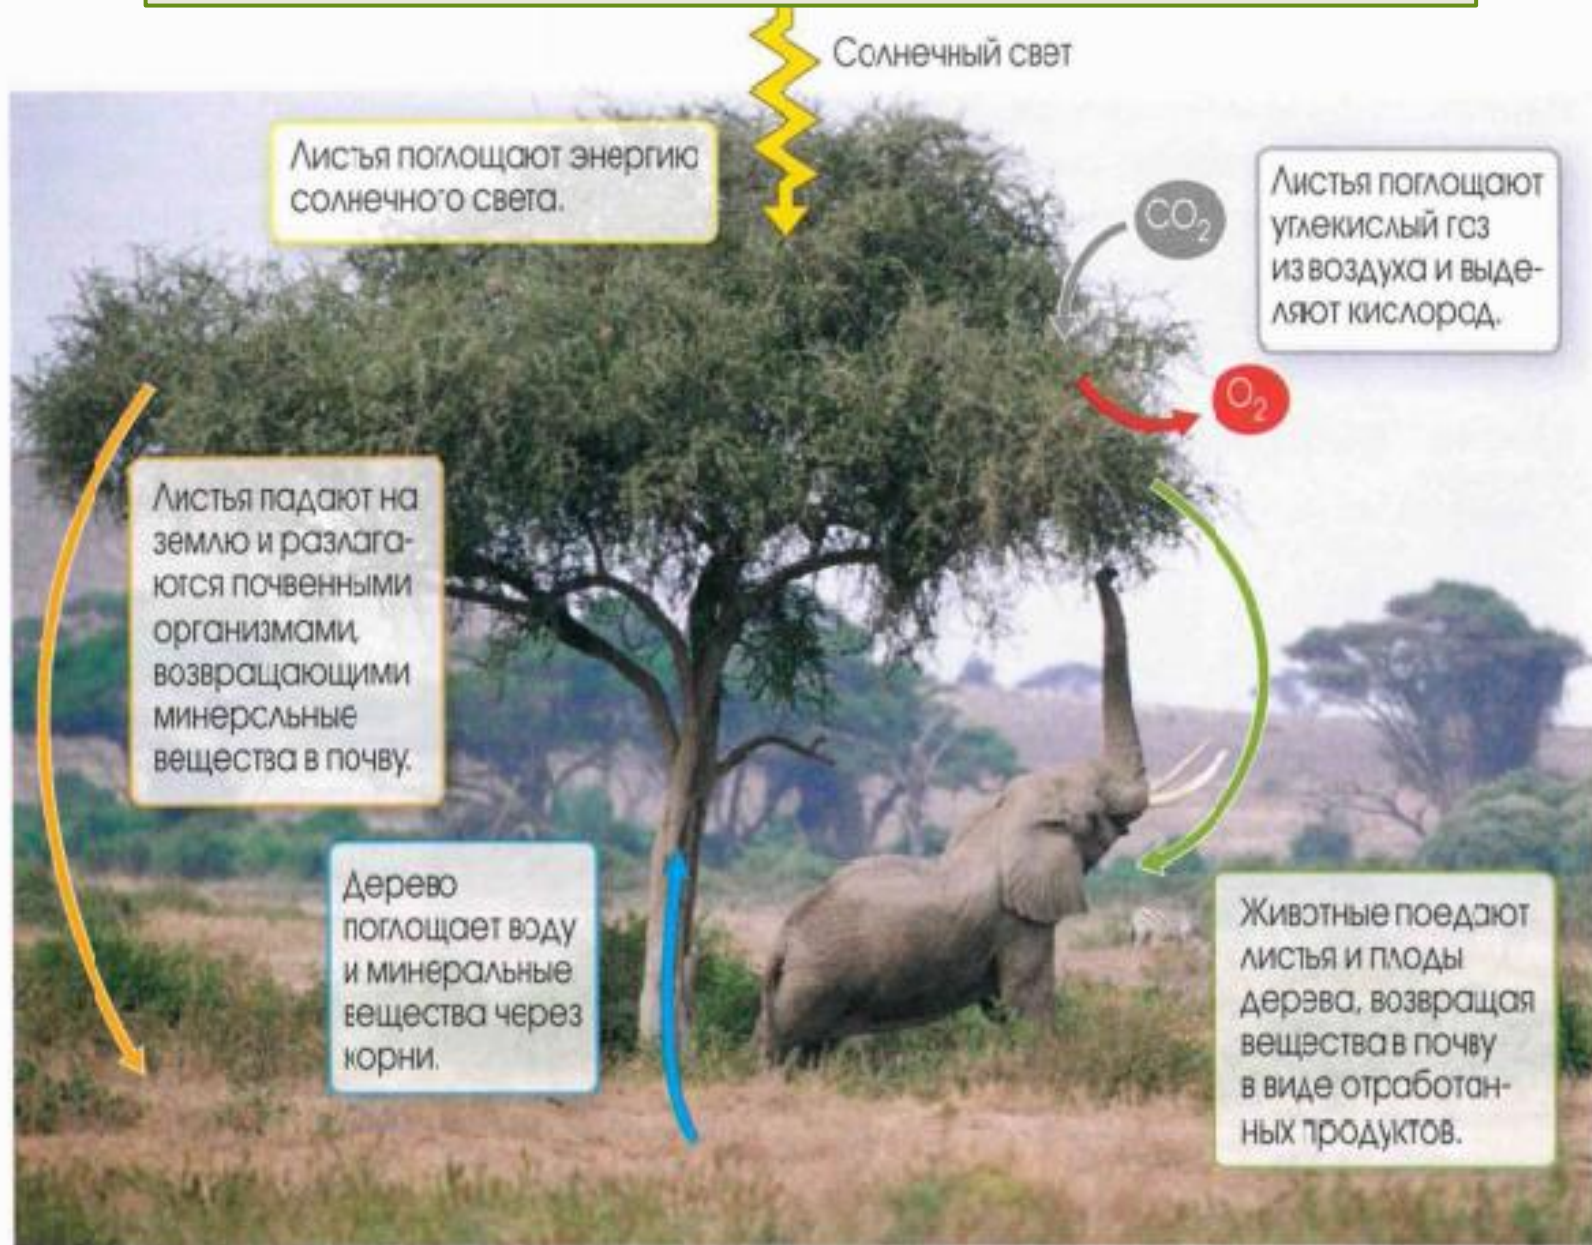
Солнечный свет

Листья поглощают энергию солнечного света.

$CO_2$

Листья поглощают углекислый газ из воздуха и выделяют кислород.

$O_2$

Листья падают на землю и разлагаются почвенными организмами, возвращающими минеральные вещества в почву.

Дерево поглощает воду и минеральные вещества через корни.

Животные поедают листья и плоды дерева, возвращая вещества в почву в виде отработанных продуктов.